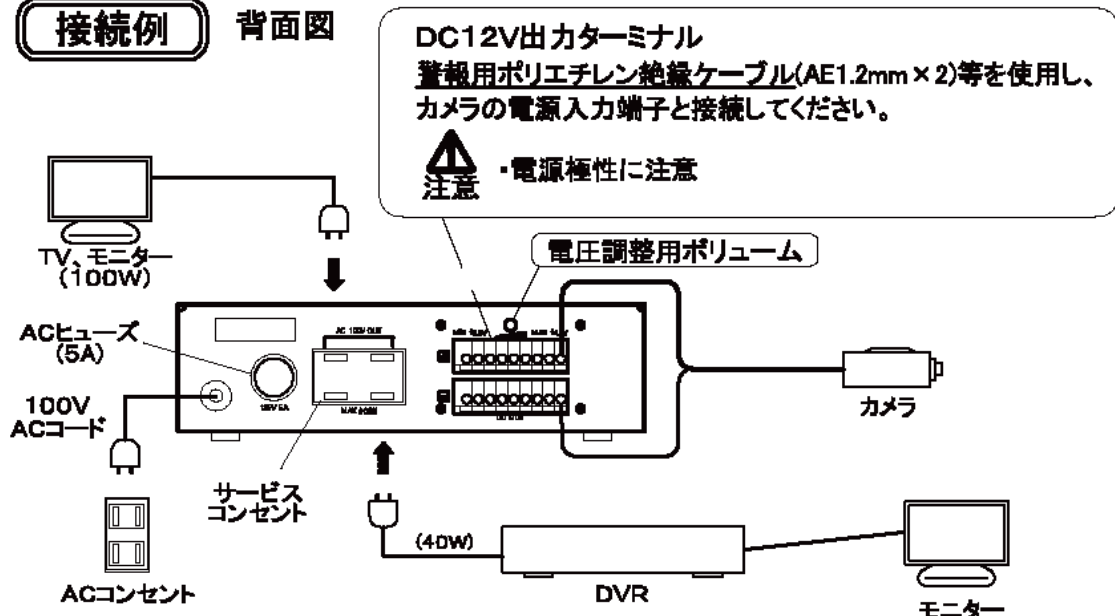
接続例

背面図

DC12V出力ターミナル
警報用ポリエチレン絶縁ケーブル(AE1.2mm × 2)等を使用し、カメラの電源入力端子と接続してください。

注意 ・電源極性に注意

TV、モニター
(100W)

電圧調整用ボリューム

ACヒューズ
(5A)

AC 100V OUT

100V
ACコード

カメラ

サービス
コンセント

(40W)

ACコンセント

DVR

モニター